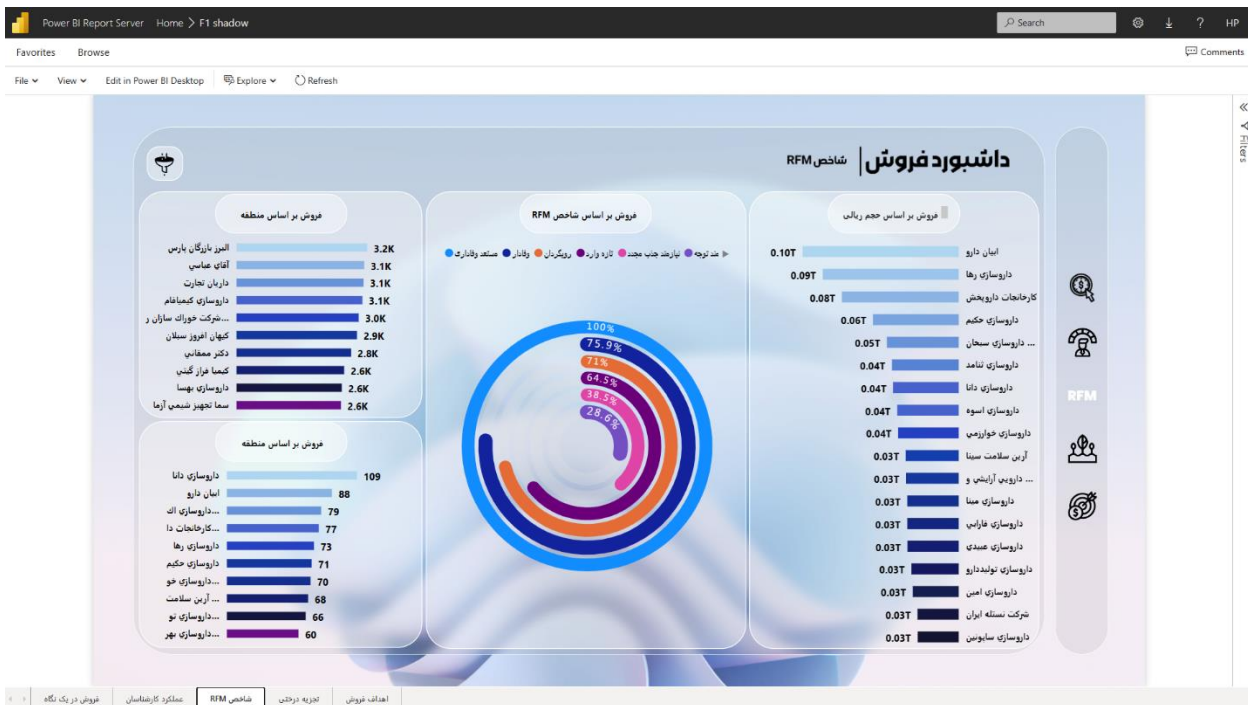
Power BI Report Server Home > F1 shadow
Search
HP
Favorites Browse
Comments
File View Edit in Power BI Desktop Explore Refresh
Filters

داشبورد فروش | شاخص RFM

فروش بر اساس حجم ریالی
| | |
|---|---|
| ابیان دارو | 0.10T |
| داروسازی رها | 0.09T |
| کارخانجات داروپخش | 0.08T |
| داروسازی حکیم | 0.06T |
| ... داروسازی سبحان | 0.05T |
| داروسازی تتامد | 0.04T |
| داروسازی دانا | 0.04T |
| داروسازی اسوه | 0.04T |
| داروسازی خوارزمی | 0.04T |
| آرین سلامت سینا | 0.03T |
| ... دارویی آرایشی و | 0.03T |
| داروسازی مینا | 0.03T |
| داروسازی فارابی | 0.03T |
| داروسازی عبیدی | 0.03T |
| داروسازی تولیددارو | 0.03T |
| داروسازی امین | 0.03T |
| شرکت نستله ایران | 0.03T |
| داروسازی سابونس | 0.03T |

فروش بر اساس شاخص RFM
مد توجه نیازمند جذب مجدد تازه وارد رویگردان وفادار مشتری وفاداری
100%
75.9%
71%
64.5%
38.5%
28.6%

فروش بر اساس منطقه
| | |
|---|---|
| البرز بازرگان پارس | 3.2K |
| آقای عباسی | 3.1K |
| داریان تجارت | 3.1K |
| داروسازی کیمیافام | 3.1K |
| ...شرکت خوراک سازان ر | 3.0K |
| کیهان افروز سیلان | 2.9K |
| دکتر ممقانی | 2.8K |
| کیمیا فراز گیتی | 2.6K |
| داروسازی بهسا | 2.6K |
| سما تجهیز شیمی آرما | 2.6K |

فروش بر اساس منطقه
| | |
|---|---|
| داروسازی دانا | 109 |
| ابیان دارو | 88 |
| ...داروسازی اک | 79 |
| ...کارخانجات دا | 77 |
| داروسازی رها | 73 |
| داروسازی حکیم | 71 |
| ...داروسازی خو | 70 |
| ... آرین سلامت | 68 |
| ...داروسازی نو | 66 |
| ...داروسازی بهر | 60 |

RFM

فروش در یک نگاه | عملکرد کارشناسان | شاخص RFM | تجزیه درختی | اهداف فروش